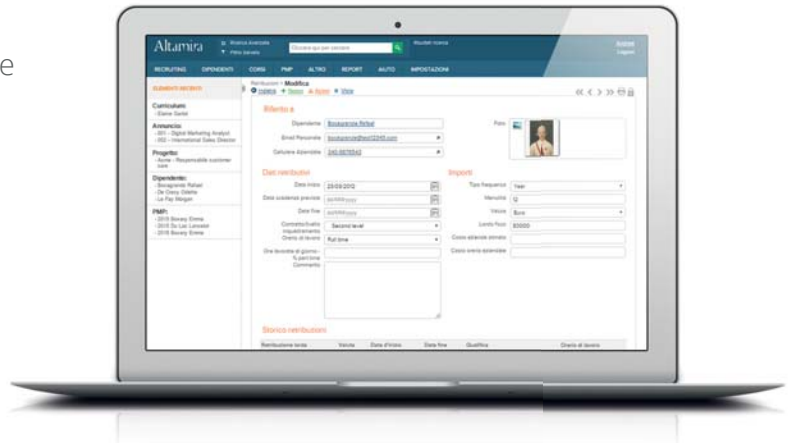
e

Altamira

Ricerca Avanzata
Filtra Servizio

Cerca qui per cercare

Risultati ricerca

Andrea
Logout

RECRUITING DIPENDENTI CORSI PMP ALTRO REPORT AUTO IMPOSTAZIONI

ELEMENTI RECENTI

Curriculum
- Elaine Gadd

Annuncio
- 001 - Digital Marketing Analyst
- 002 - International Sales Director

Progetto
- Acme - Responsabile customer care

Dipendente
- Bocaganda Rafael
- De Cleary Odette
- Le Fay Morgan

PMP
- 2015 Bovary Emma
- 2015 Du Lac Lancelot
- 2015 Bovary Emma

Retribuzioni > Modifica
Indietro + Nuovo Azioni View

Riferito a

Dipendente Bocaganda Rafael
Email Personale bocaganda@test12345.com
Cellulare Aziendale 340-5678542

Foto

Dati retribuzioni

Data inizio 23/09/2012
Data scadenza prevista dd/MM/yyyy
Data fine dd/MM/yyyy
Contratto/livello inquadramento Second level
Orario di lavoro Full time
Ore favorite di giorno - % part time
Commenti

Importi

Tipo frequenza Year
Mensilità 12
Valuta Euro
Lordo fisso 30000
Costo aziendale stimato
Costo orario aziendale

Storico retribuzioni

Retribuzione lorda Valuta Data d'inizio Data fine Qualifica Orario di lavoro